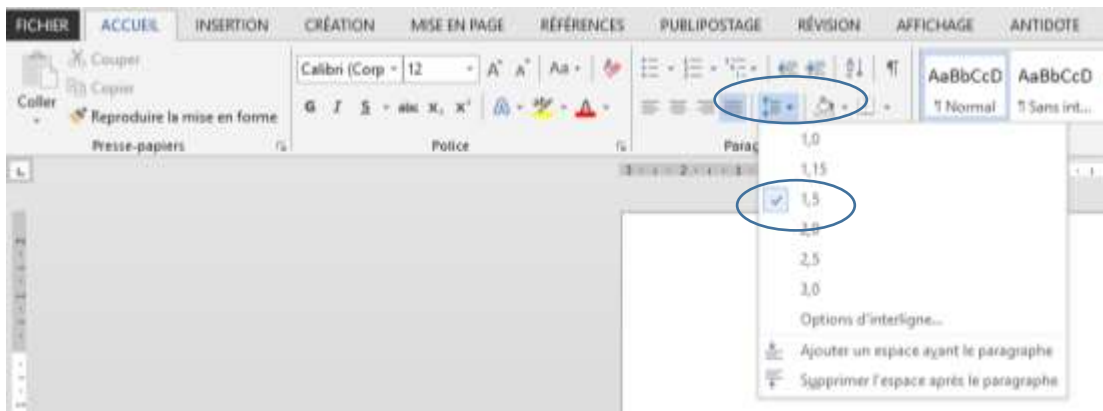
FICHIER ACCUEIL INSERTION CRÉATION MISE EN PAGE RÉFÉRENCES PUBLIPOSTAGE RÉVISION AFFICHAGE ANTIDOTE

Couper
Copier
Coller
Reproduire la mise en forme
Presse-papiers

Calibri (Corp 12
G I S abc $x_2$ $x^2$
Police

Parag

AaBbCcD AaBbCcD
¶ Normal ¶ Sans int...

1,0
1,15
1,5
2,0
2,5
3,0
Options d'interligne...
Ajouter un espace avant le paragraphe
Supprimer l'espace après le paragraphe